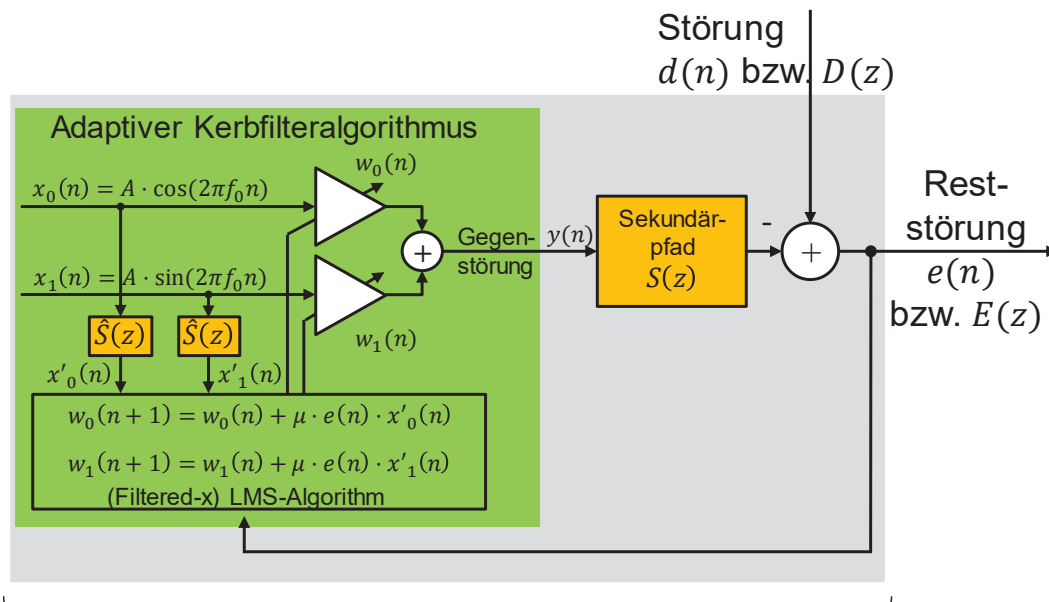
Störung
$d(n)$ bzw. $D(z)$

Adaptiver Kerbfilteralgorithmus

$x_0(n) = A \cdot \cos(2\pi f_0 n)$

$w_0(n)$

$+$

Gegenstörung

$y(n)$

Sekundärpfad
$S(z)$

-

$+$

Reststörung
$e(n)$
bzw. $E(z)$

$x_1(n) = A \cdot \sin(2\pi f_0 n)$

$\hat{S}(z)$

$\hat{S}(z)$

$w_1(n)$

$x'_0(n)$

$x'_1(n)$

$w_0(n+1) = w_0(n) + \mu \cdot e(n) \cdot x'_0(n)$

$w_1(n+1) = w_1(n) + \mu \cdot e(n) \cdot x'_1(n)$

(Filtered-x) LMS-Algorithm